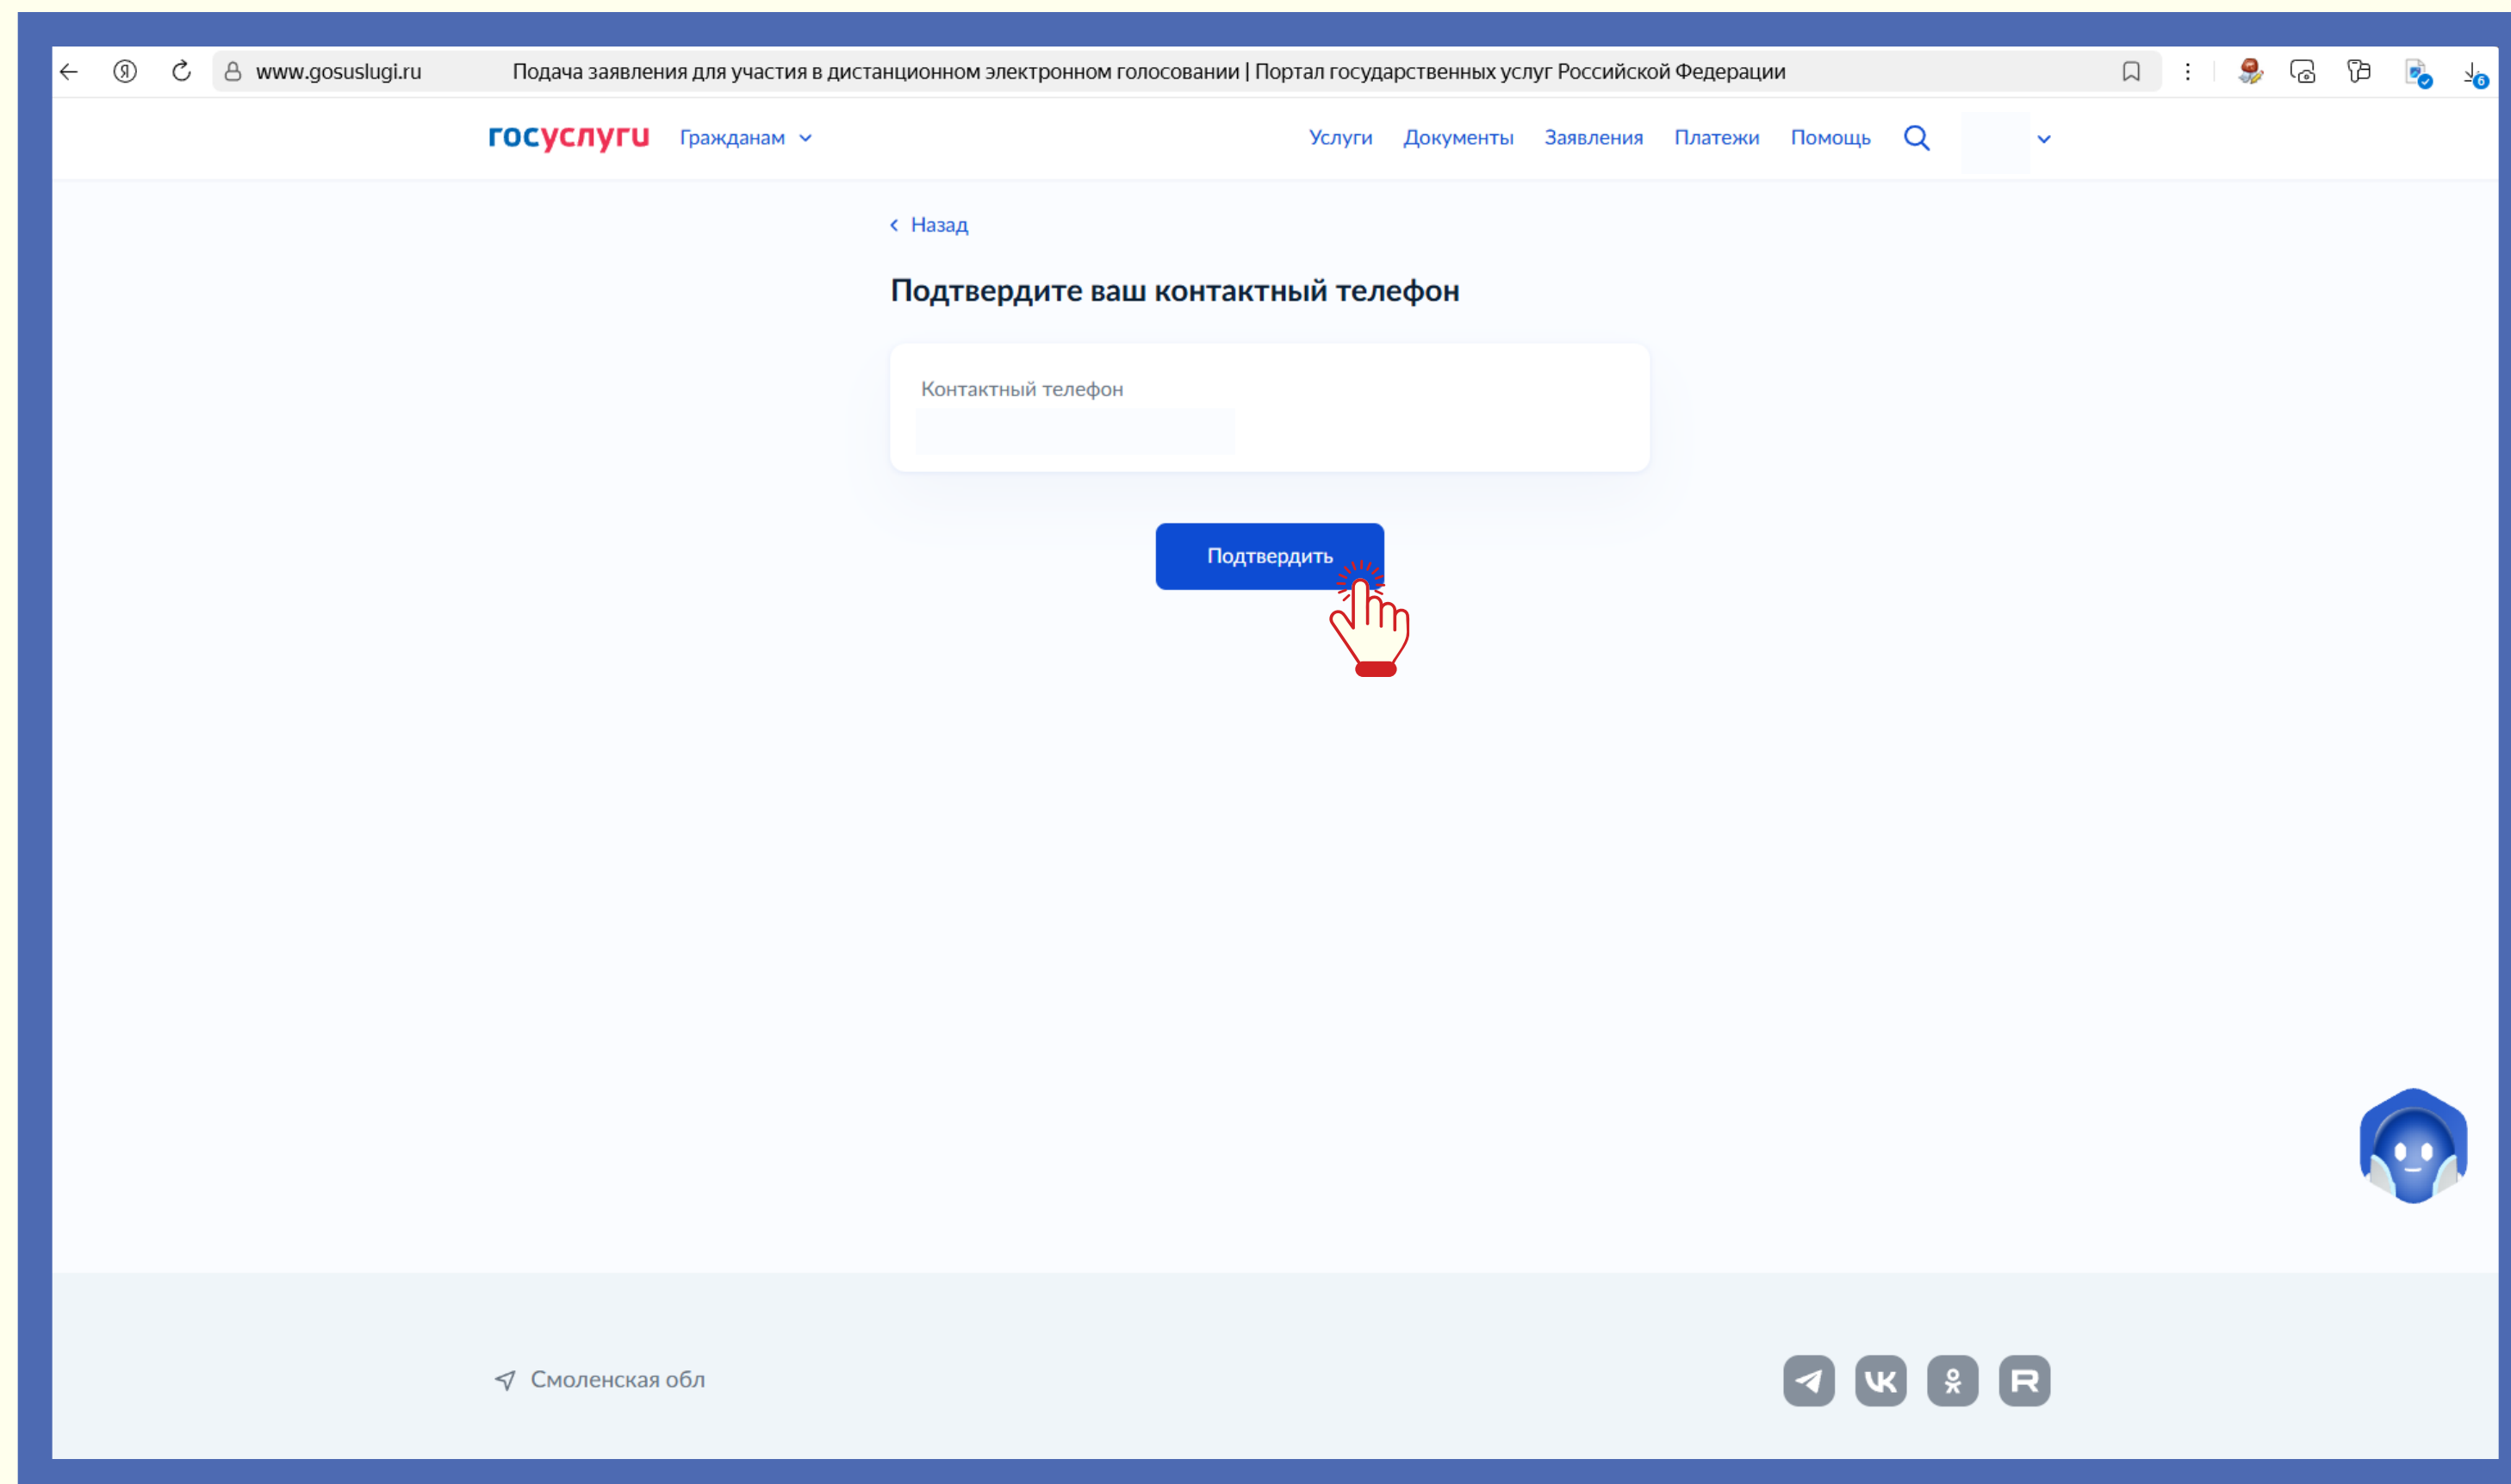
www.gosuslugi.ru Подача заявления для участия в дистанционном электронном голосовании | Портал государственных услуг Российской Федерации

госуслуги Гражданам

Услуги Документы Заявления Платежи Помощь

Назад

Подтвердите ваш контактный телефон

Контактный телефон

Подтвердить

Смоленская обл